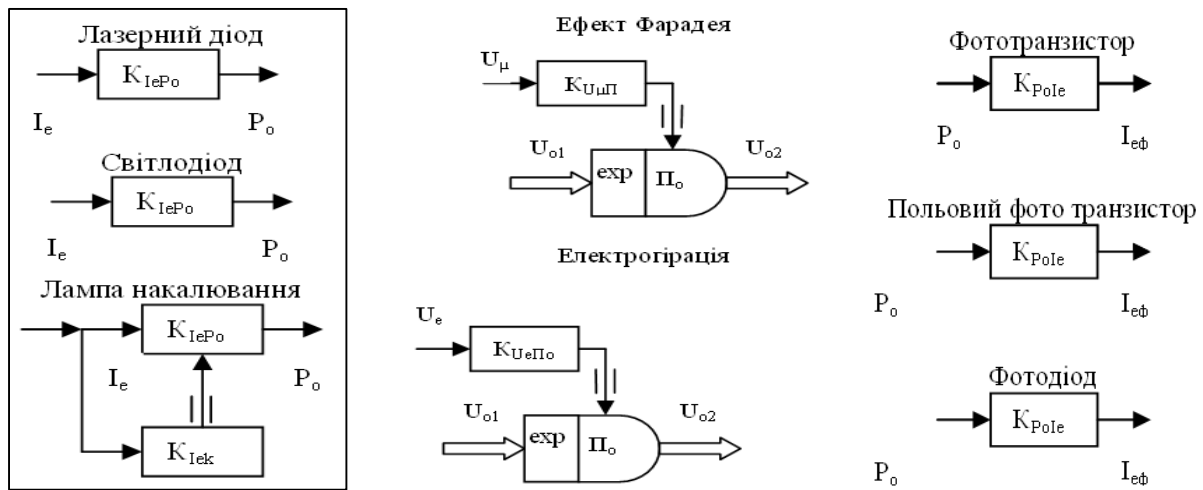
Лазерний діод

$K_{IePo}$

$I_e$ $P_o$

Світлодіод

$K_{IePo}$

$I_e$ $P_o$

Лампа накалювання

$K_{IePo}$

$I_e$ $P_o$

$K_{Iek}$

Ефект Фарадея

$U_\mu$

$K_{U\mu\Pi}$

$U_{o1}$ exp $\Pi_o$ $U_{o2}$

Електрогірація

$U_e$

$K_{Ue\Pi o}$

$U_{o1}$ exp $\Pi_o$ $U_{o2}$

Фототранзистор

$K_{PoIe}$

$P_o$ $I_{eф}$

Польовий фото транзистор

$K_{PoIe}$

$P_o$ $I_{eф}$

Фотодіод

$K_{PoIe}$

$P_o$ $I_{eф}$